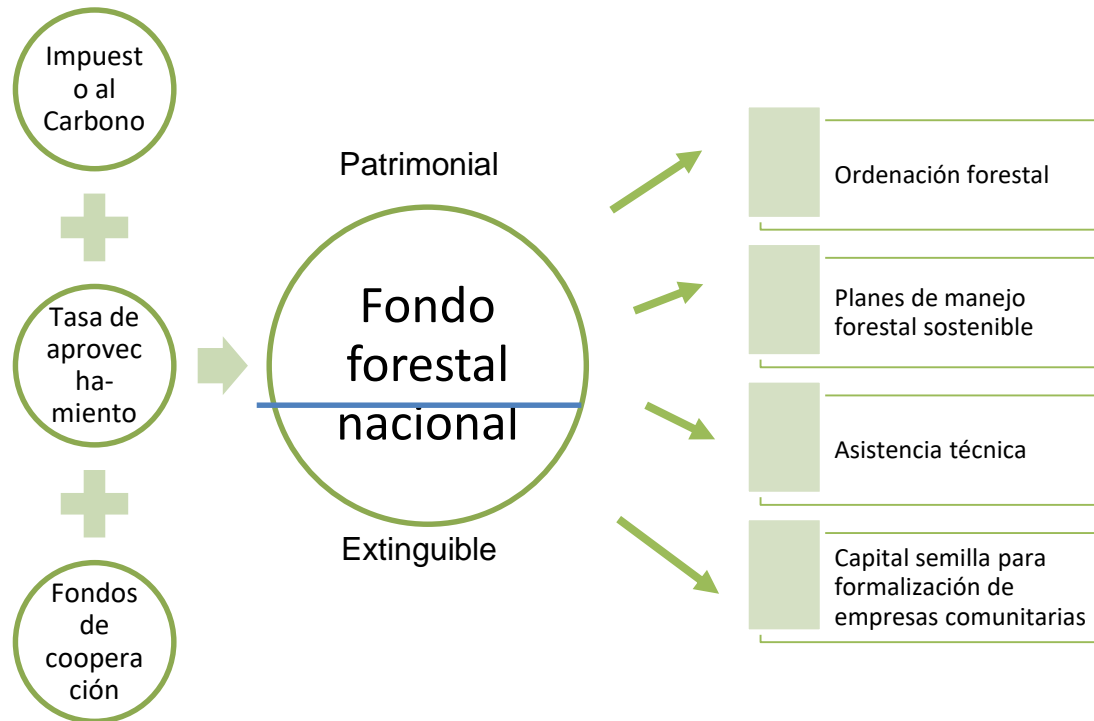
Impuesto al Carbono

Tasa de aprovechamiento

Fondos de cooperación

Patrimonial

Fondo forestal nacional

Extinguible

Ordenación forestal

Planes de manejo forestal sostenible

Asistencia técnica

Capital semilla para formalización de empresas comunitarias